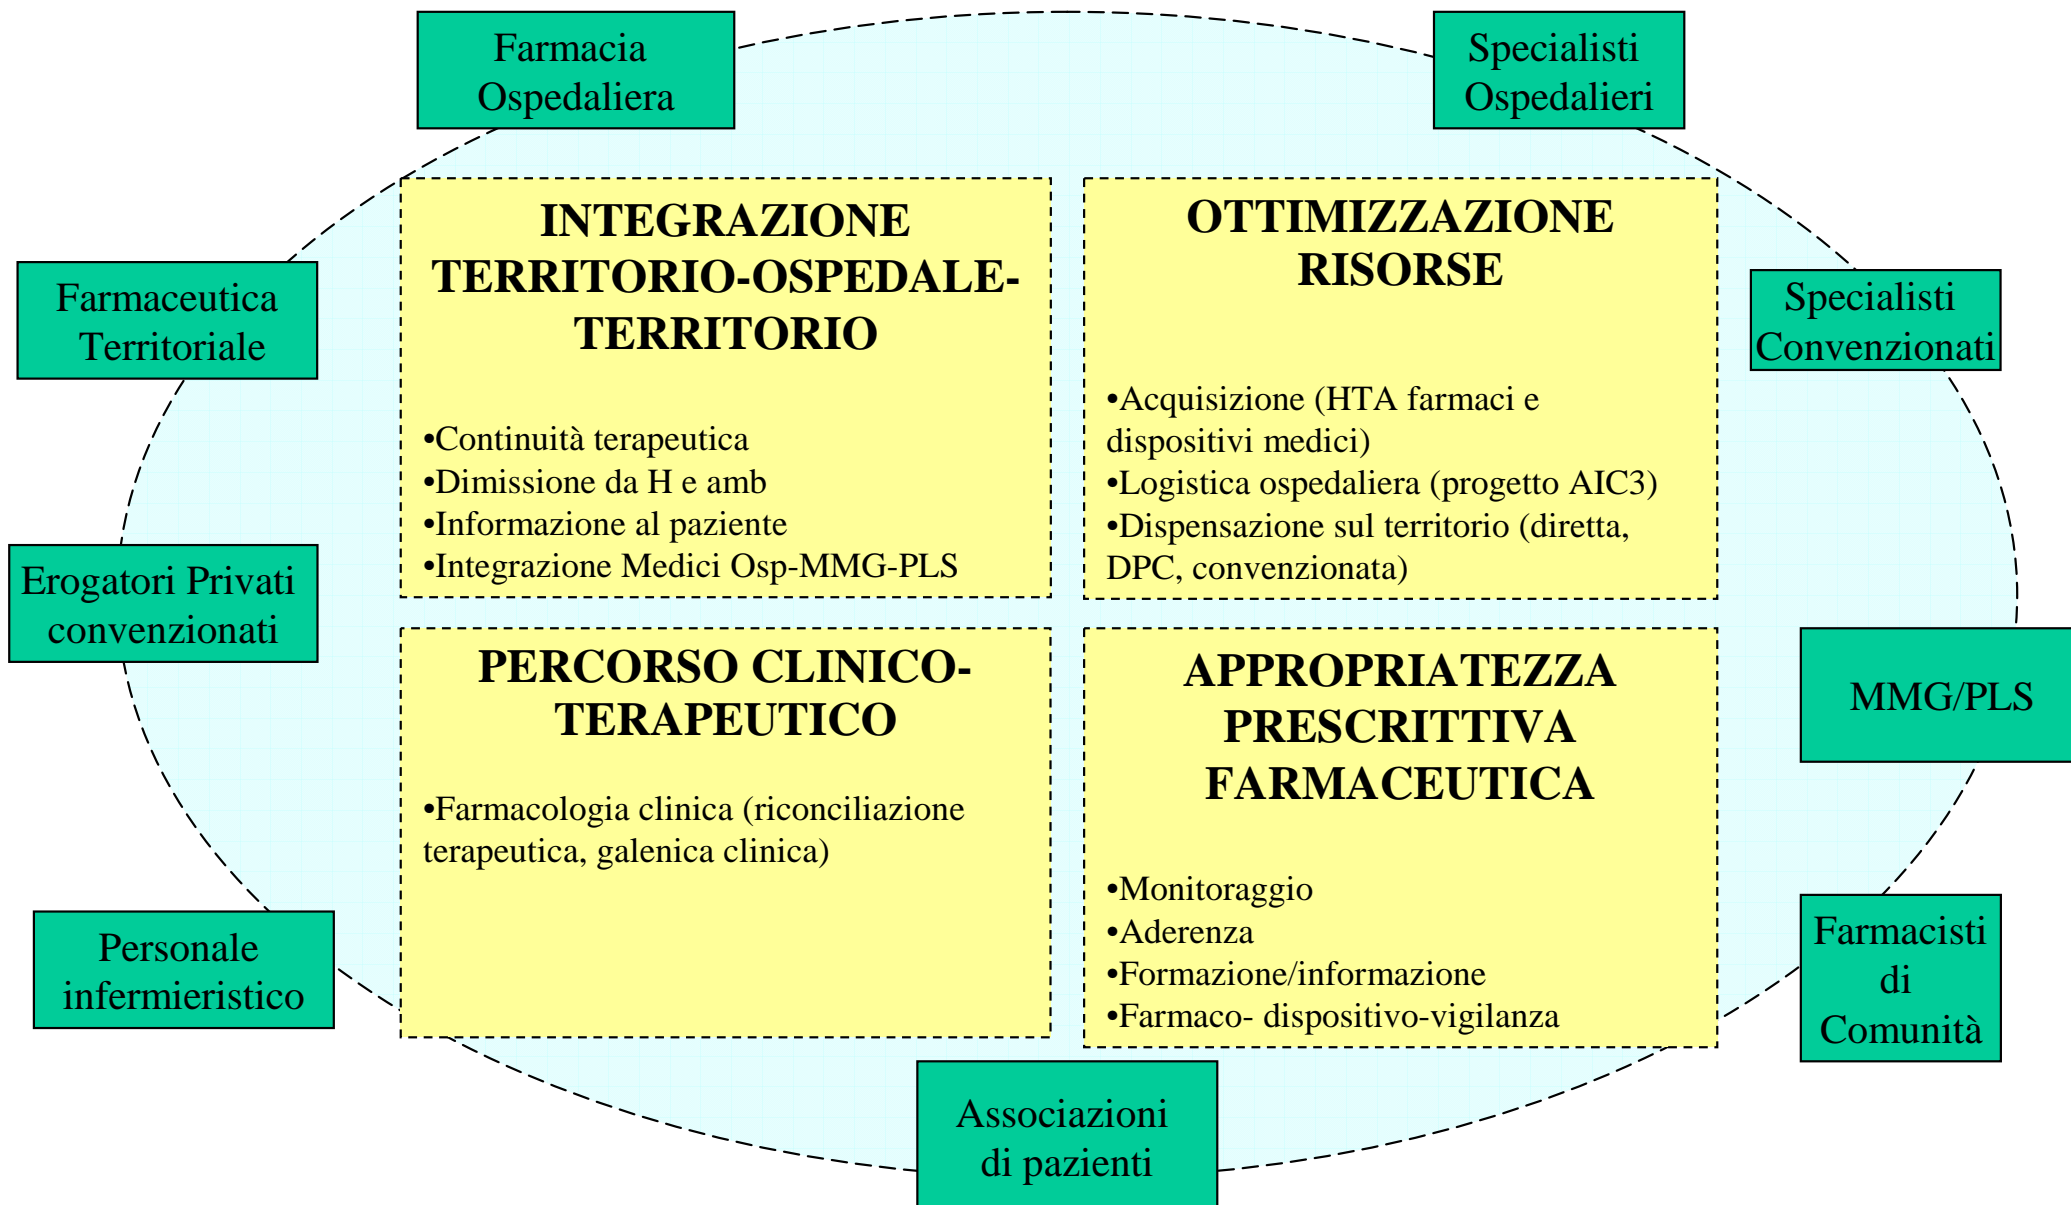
Farmacia Ospedaliera

Specialisti Ospedalieri

Farmaceutica Territoriale

INTEGRAZIONE TERRITORIO-OSPEDALE-TERRITORIO

•Continuità terapeutica
•Dimissione da H e amb
•Informazione al paziente
•Integrazione Medici Osp-MMG-PLS

OTTIMIZZAZIONE RISORSE

•Acquisizione (HTA farmaci e dispositivi medici)
•Logistica ospedaliera (progetto AIC3)
•Dispensazione sul territorio (diretta, DPC, convenzionata)

Specialisti Convenzionati

Erogatori Privati convenzionati

PERCORSO CLINICO-TERAPEUTICO

•Farmacologia clinica (riconciliazione terapeutica, galenica clinica)

APPROPRIATEZZA PRESCRITTIVA FARMACEUTICA

•Monitoraggio
•Aderenza
•Formazione/informazione
•Farmaco- dispositivo-vigilanza

MMG/PLS

Personale infermieristico

Farmacisti di Comunità

Associazioni di pazienti